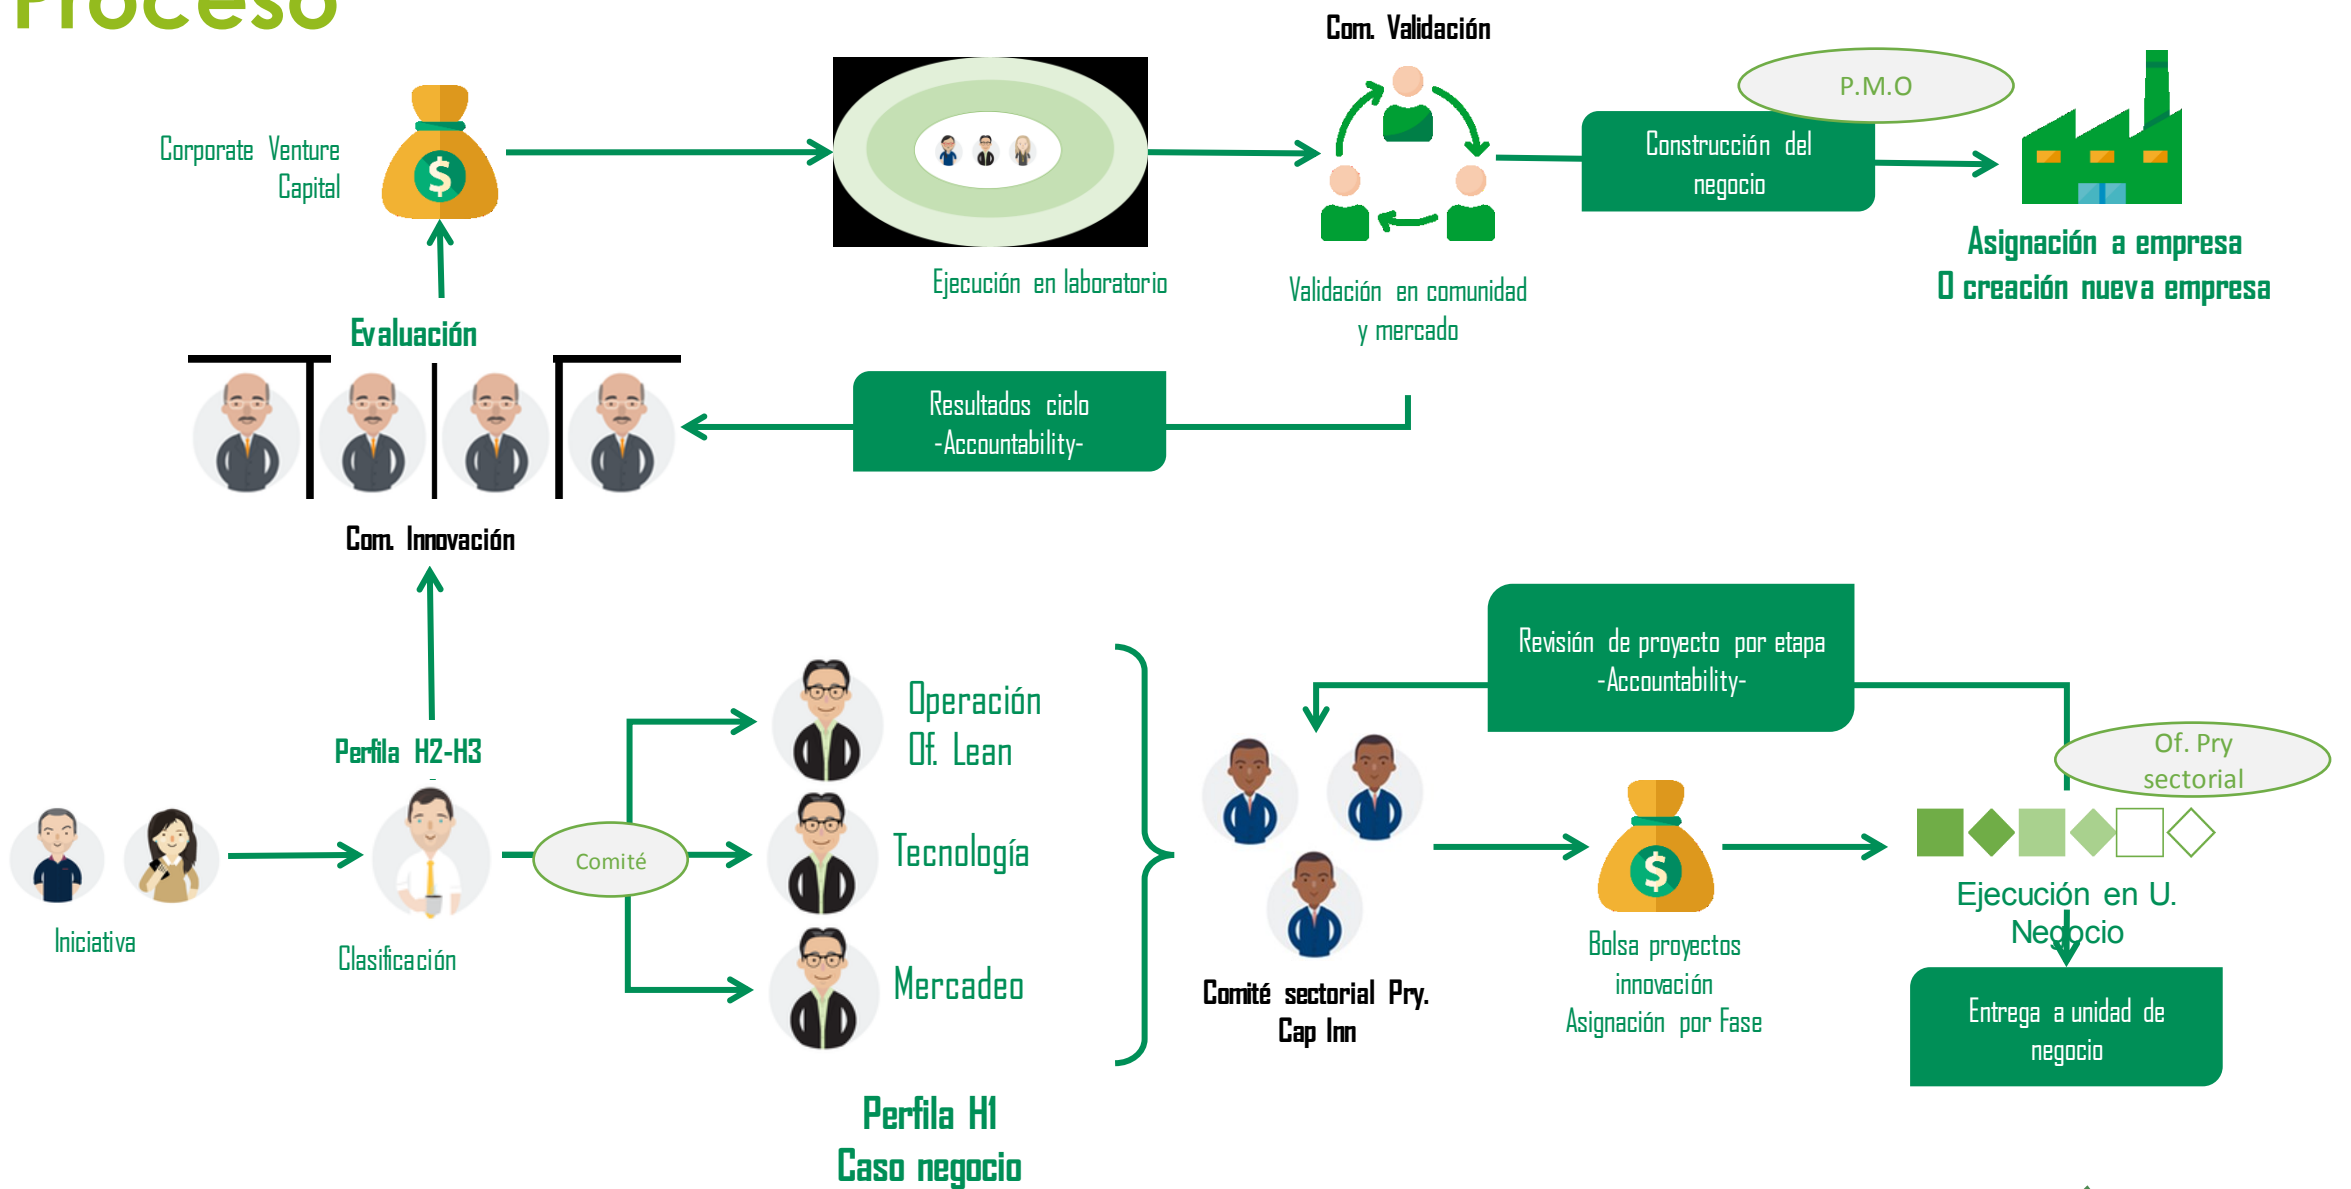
Proceso

Corporate Venture Capital

Ejecución en laboratorio

Com. Validación

Validación en comunidad y mercado

P.M.O

Construcción del negocio

Asignación a empresa
O creación nueva empresa

Evaluación

Resultados ciclo
-Accountability-

Com. Innovación

Revisión de proyecto por etapa
-Accountability-

Perfila H2-H3

Iniciativa

Clasificación

Comité

Operación
Of. Lean

Tecnología

Mercadeo

Comité sectorial Pry.
Cap Inn

Bolsa proyectos innovación
Asignación por Fase

Of. Pry sectorial

Ejecución en U. Negocio

Entrega a unidad de negocio

Perfila H1
Caso negocio